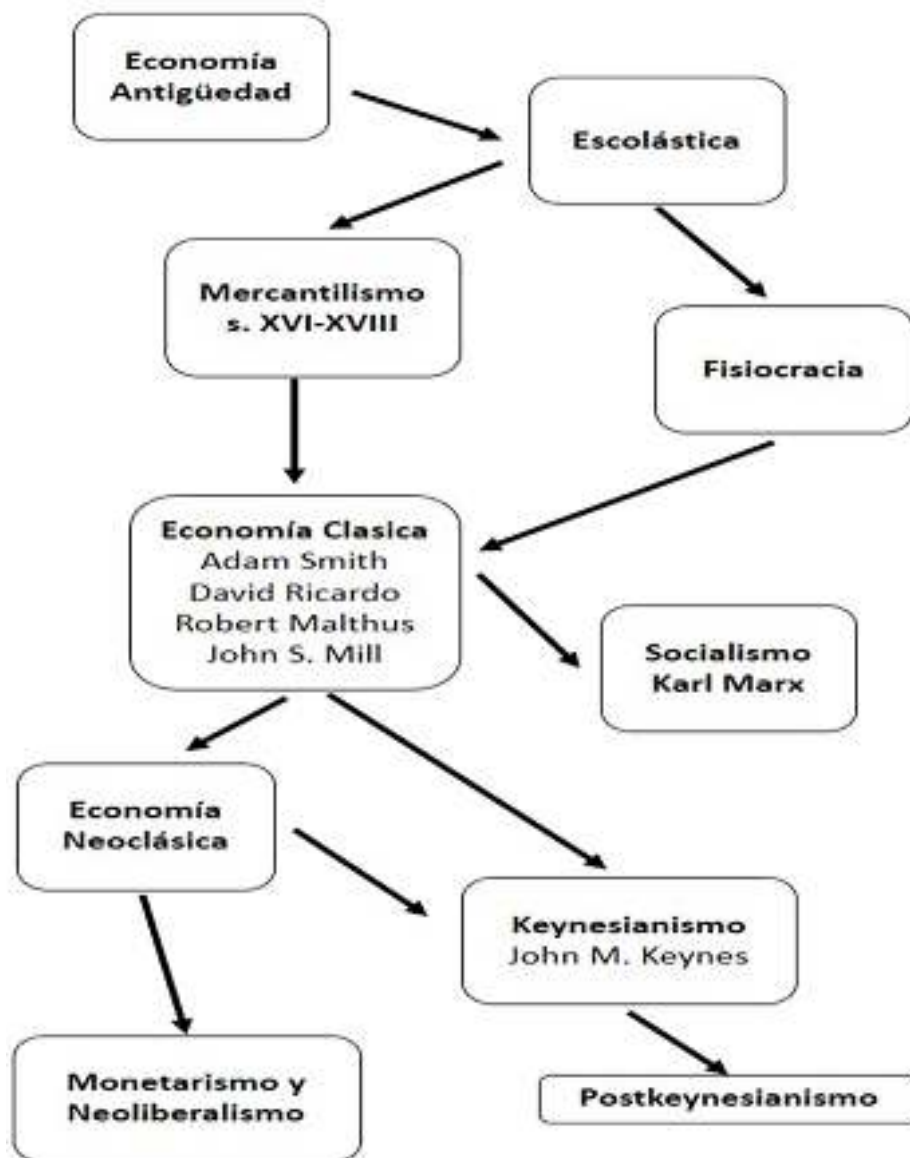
Economía Antigüedad

Escolástica

Mercantilismo s. XVI-XVIII

Fisiocracia

Economía Clasica
Adam Smith
David Ricardo
Robert Malthus
John S. Mill

Socialismo Karl Marx

Economía Neoclásica

Keynesianismo
John M. Keynes

Monetarismo y Neoliberalismo

Postkeynesianismo